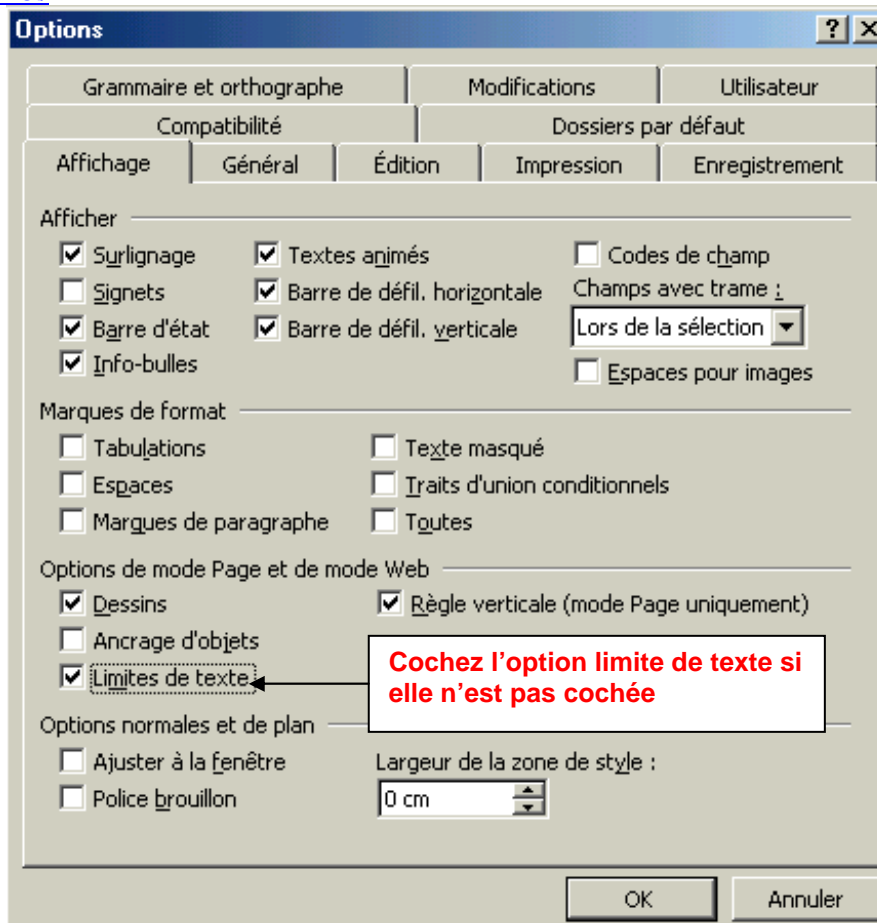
Options

?

Grammaire et orthographe
Modifications
Utilisateur
Compatibilité
Dossiers par défaut
Affichage
Général
Édition
Impression
Enregistrement

Afficher
Surlignage
Signets
Barre d'état
Info-bulles
Textes animés
Barre de défil. horizontale
Barre de défil. verticale
Codes de champ
Champs avec trame :
Lors de la sélection
Espaces pour images

Marques de format
Tabulations
Espaces
Marques de paragraphe
Texte masqué
Traits d'union conditionnels
Toutes

Options de mode Page et de mode Web
Dessins
Ancrage d'objets
Limites de texte
Règle verticale (mode Page uniquement)

Cochez l'option limite de texte si elle n'est pas cochée

Options normales et de plan
Ajuster à la fenêtre
Police brouillon
Largeur de la zone de style :
0 cm

OK
Annuler